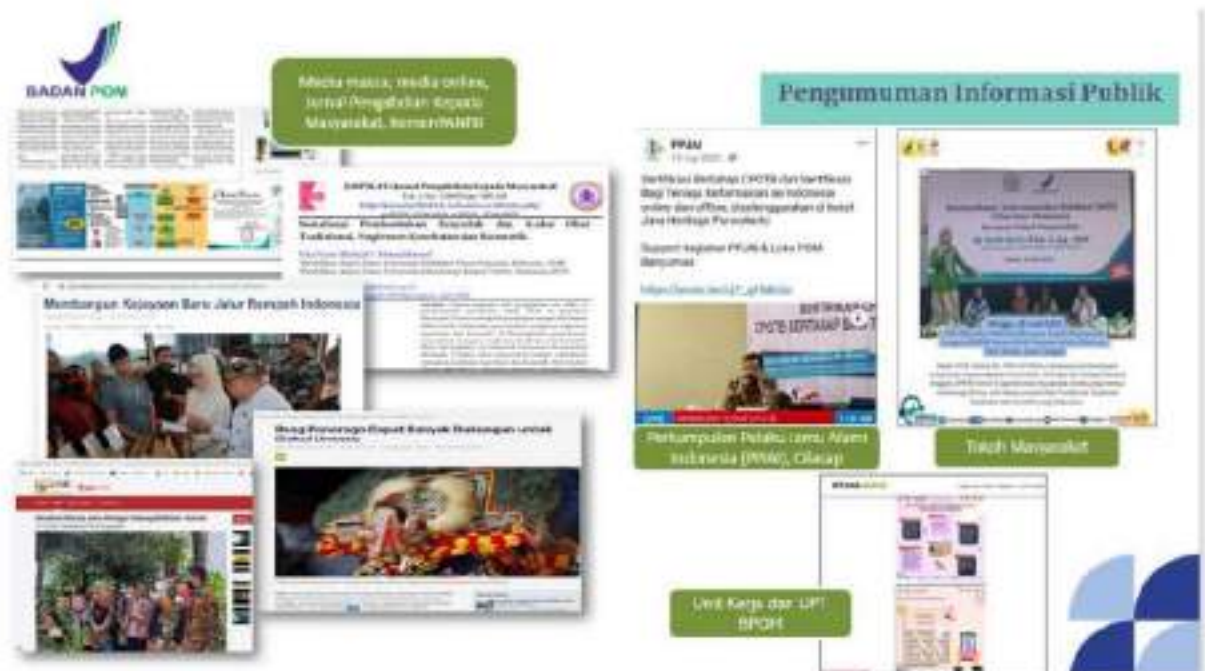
BADAN POM

Media massa, media online, Jurnal Pengabdian Kepada Masyarakat, forum PANRB

Pengumuman Informasi Publik

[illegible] Jurnal Pengabdian Kepada Masyarakat

Sosialisasi Pembuktian Keamanan Jamu dan Kadar Obat Tradisional, Suplemen Kesehatan dan Kosmetik

Membangun Kejayaan Baru Jalur Rempah Indonesia

Reog Ponorogo Dapat Banyak Dukungan untuk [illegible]

PPAN

Sertifikasi Bertahap CPOTB dan Sertifikasi Bagi Tenaga Kefarmasian se-Indonesia online dan offline, diselenggarakan di hotel Java Heritage Purwokerto

Support kegiatan PPAN & Loka POM Banyumas

Perkumpulan Pelaku Jamu Alami Indonesia (PPJAI), Cilacap

Tokoh Masyarakat

Unit Kerja dan UPT BPOM